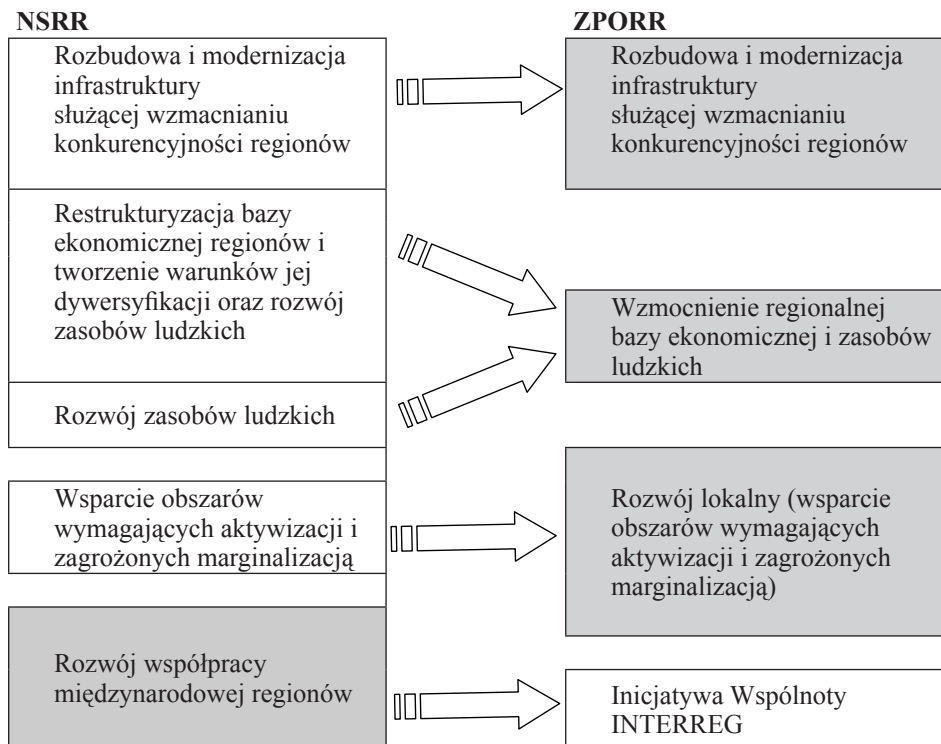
NSRR

Rozbudowa i modernizacja infrastruktury służącej wzmacnianiu konkurencyjności regionów

Restrukturyzacja bazy ekonomicznej regionów i tworzenie warunków jej dywersyfikacji oraz rozwój zasobów ludzkich

Rozwój zasobów ludzkich

Wsparcie obszarów wymagających aktywizacji i zagrożonych marginalizacją

Rozwój współpracy międzynarodowej regionów

ZPORR

Rozbudowa i modernizacja infrastruktury służącej wzmacnianiu konkurencyjności regionów

Wzmocnienie regionalnej bazy ekonomicznej i zasobów ludzkich

Rozwój lokalny (wsparcie obszarów wymagających aktywizacji i zagrożonych marginalizacją)

Inicjatywa Wspólnoty INTERREG